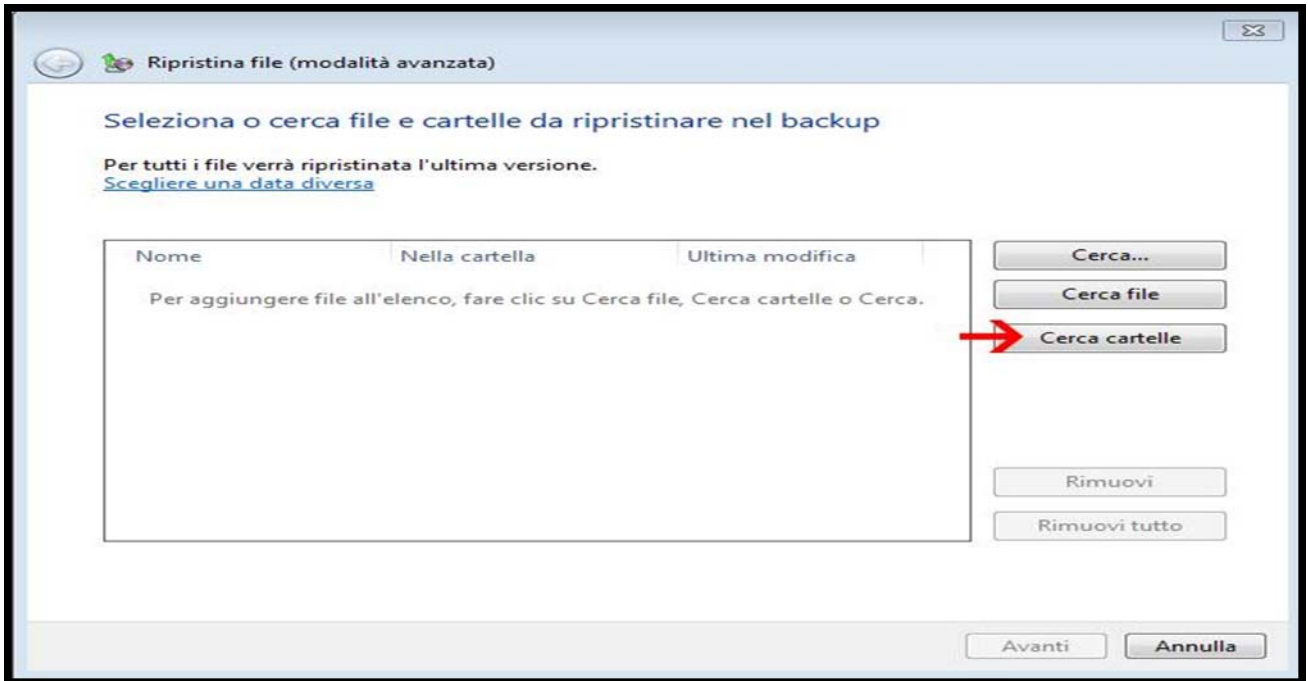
Ripristina file (modalità avanzata)

Seleziona o cerca file e cartelle da ripristinare nel backup

Per tutti i file verrà ripristinata l'ultima versione.
Scegliere una data diversa

| Nome | Nella cartella | Ultima modifica |
|---|---|---|

Per aggiungere file all'elenco, fare clic su Cerca file, Cerca cartelle o Cerca.

Cerca...

Cerca file

Cerca cartelle

Rimuovi

Rimuovi tutto

Avanti

Annulla